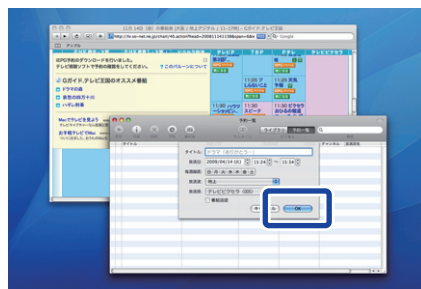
12月 14日 (水) 分番組表 [地上 / 地上デジタル | 11-17時] - Gガイド.テレビ王国

http://tv.so-net.ne.jp/chart/40.action?head=200812141158&span=6&n

Google

デジタル

iEPG予約のダウンロードを行いました。
テレビ視聴ソフトで予約の確認をしてください。

このバルーンについて

Gガイド.テレビ王国のオススメ番組

ドラマの森

仮想の時代小説

ハダレ特集

Macでテレビを見よう

お手軽テレビMac

テレビ

TBS

テレ

テレビ東京

11:00 ア

11:00 ソ

11:00 スポーツ

11:00 ハッケン

11:00 ピラミッ

11:00 スピード

予約一覧

タイトル

予約一覧

タイトル: ドラマ「ありがとう」

放送日: 2009/04/14 (火) 15:24 ~ 15:34

録画曜日: 日 月 火 水 木 金 土

画質: 標準

放送局: テレビロマラ (08)

番組追跡

キャンセル

OK

チャンネル

放送局